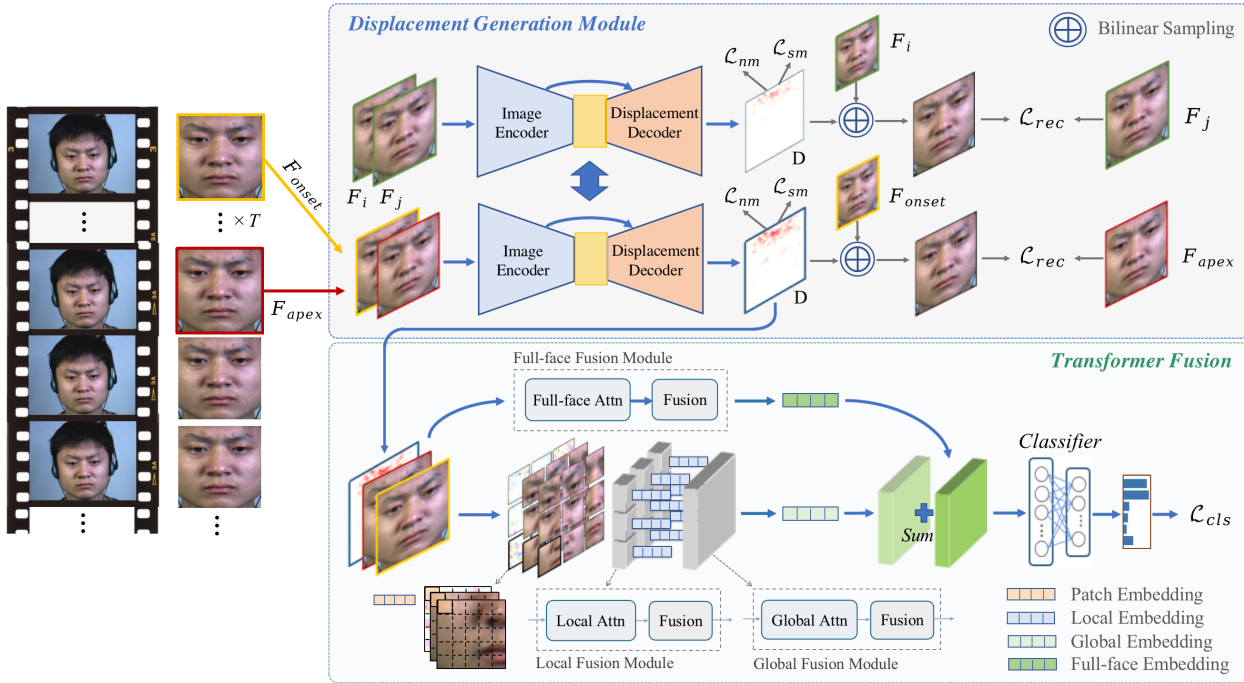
Displacement Generation Module

Bilinear Sampling

$F_i$ $F_j$

Image Encoder

Displacement Decoder

$\mathcal{L}_{nm}$ $\mathcal{L}_{sm}$

D

$F_i$

$\mathcal{L}_{rec}$

$F_j$

$F_{onset}$

$\times T$

$F_{apex}$

Image Encoder

Displacement Decoder

$\mathcal{L}_{nm}$ $\mathcal{L}_{sm}$

D

$F_{onset}$

$\mathcal{L}_{rec}$

$F_{apex}$

Transformer Fusion

Full-face Fusion Module

Full-face Attn

Fusion

Classifier

Sum

$\mathcal{L}_{cls}$

Local Attn

Fusion

Local Fusion Module

Global Attn

Fusion

Global Fusion Module

Patch Embedding

Local Embedding

Global Embedding

Full-face Embedding